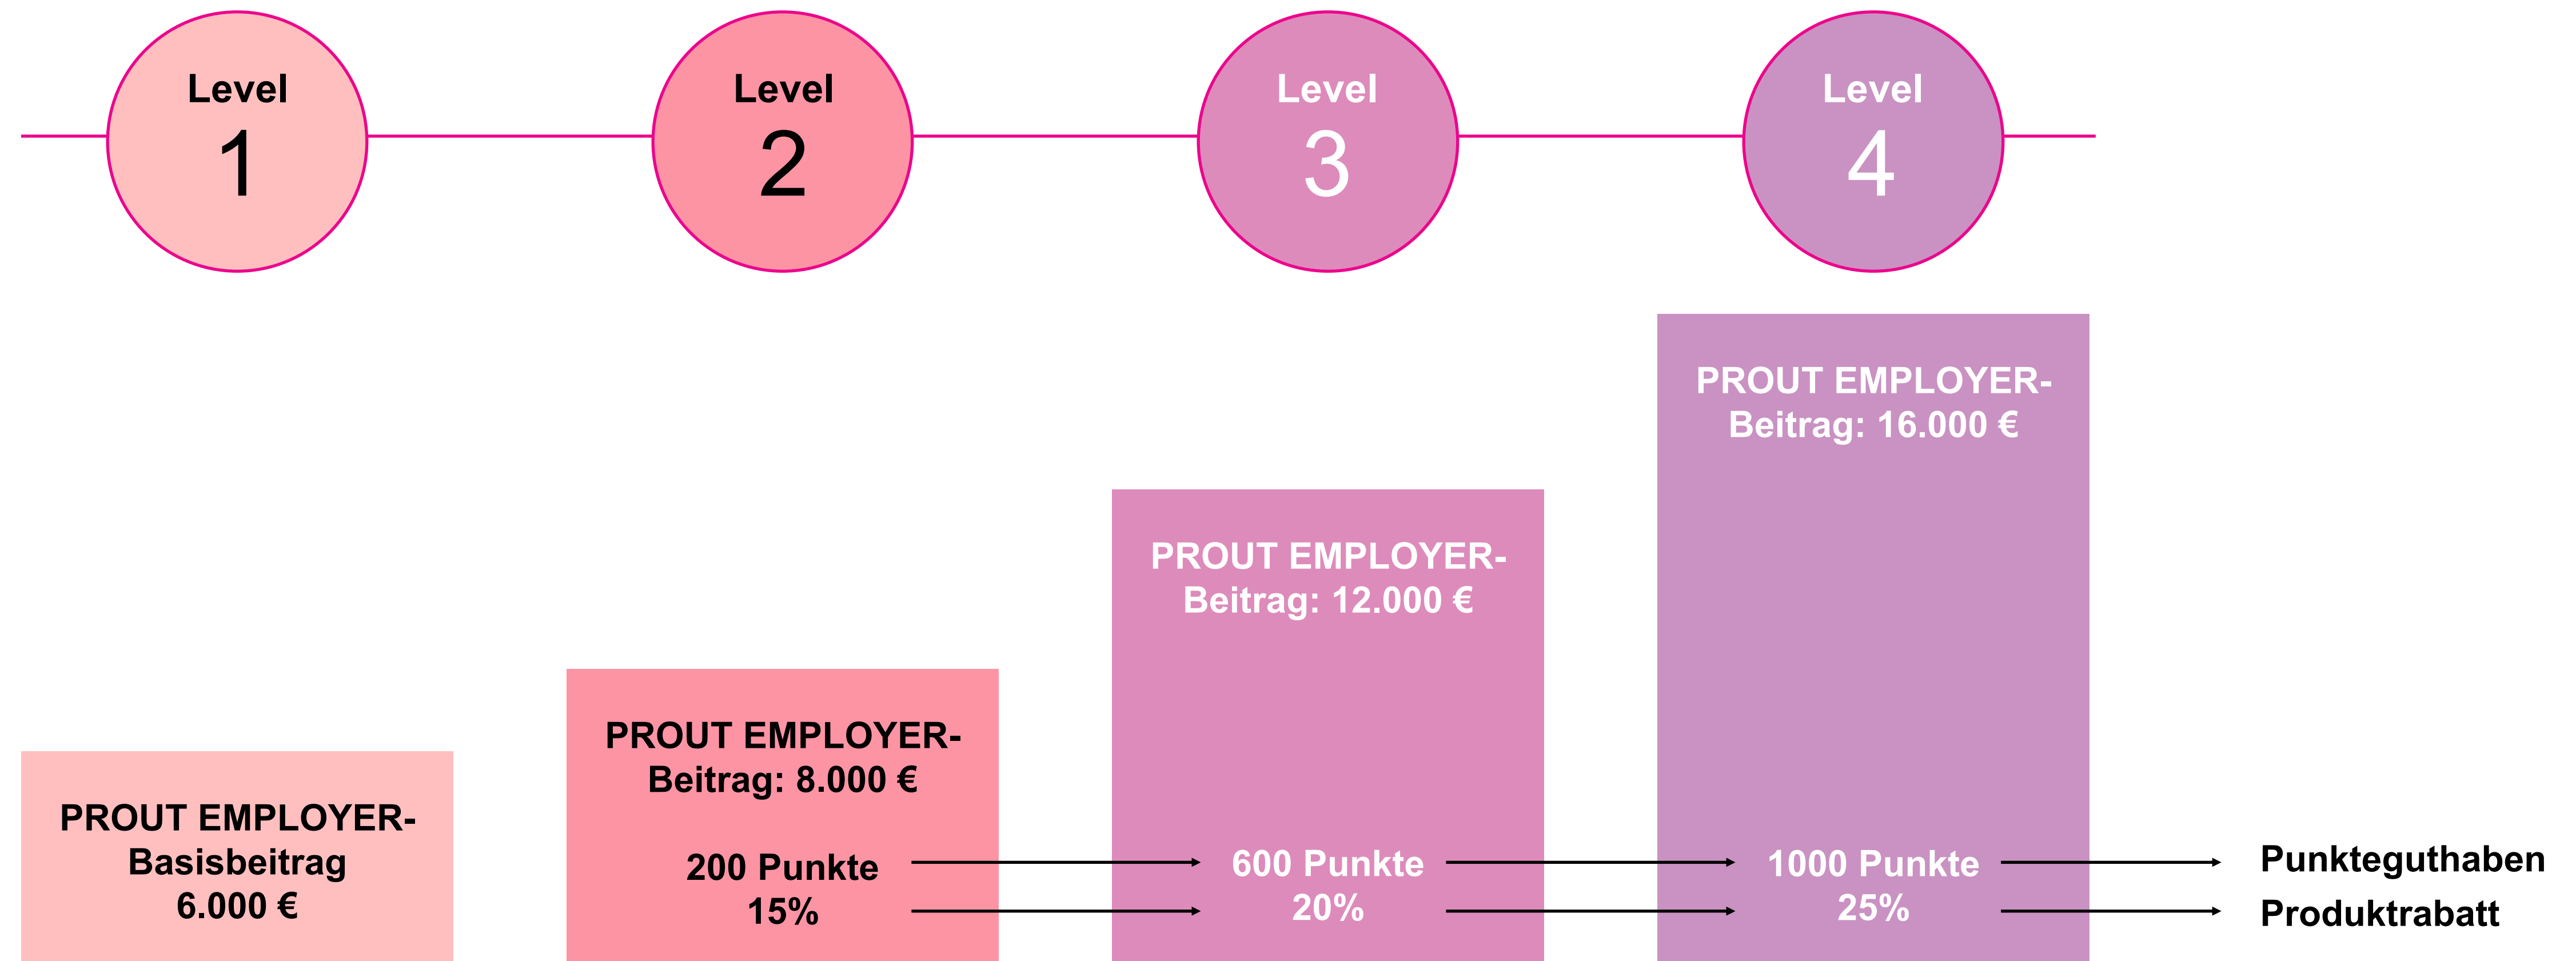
Level
1

Level
2

Level
3

Level
4

PROUT EMPLOYER-
Basisbeitrag
6.000 €

PROUT EMPLOYER-
Beitrag: 8.000 €

200 Punkte
15%

PROUT EMPLOYER-
Beitrag: 12.000 €

600 Punkte
20%

PROUT EMPLOYER-
Beitrag: 16.000 €

1000 Punkte
25%

Punkteguthaben
Produktrabatt